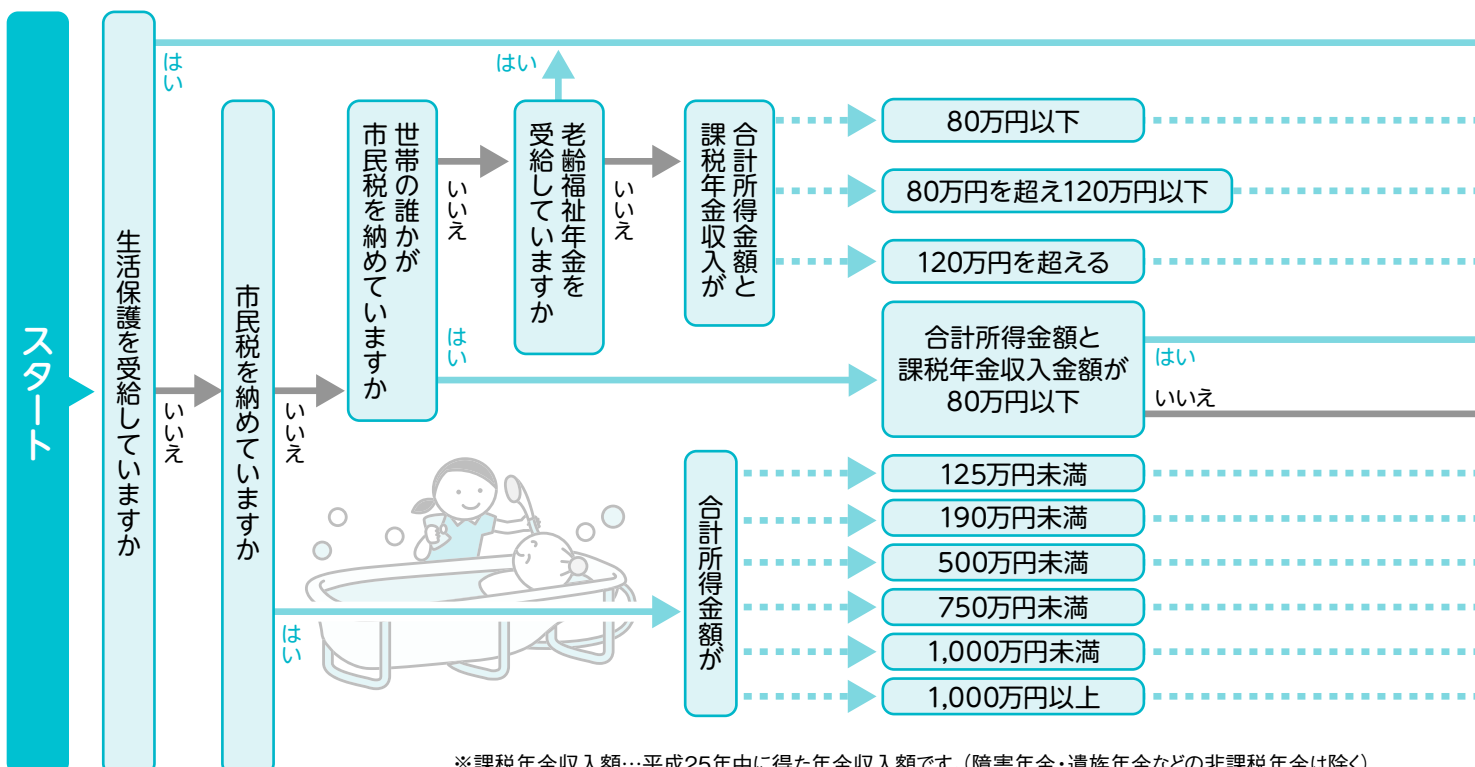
スタート

生活保護を受給していますか

はい

いいえ

市民税を納めていますか

いいえ

はい

世帯の誰かが市民税を納めていますか

いいえ

はい

はい

老齢福祉年金を受給していますか

いいえ

合計所得金額と課税年金収入が

80万円以下

80万円を超え120万円以下

120万円を超える

合計所得金額と課税年金収入金額が80万円以下

はい

いいえ

合計所得金額が

125万円未満

190万円未満

500万円未満

750万円未満

1,000万円未満

1,000万円以上

※課税年金収入額…平成25年中に得た年金収入額です（障害年金・遺族年金などの非課税年金は除く）